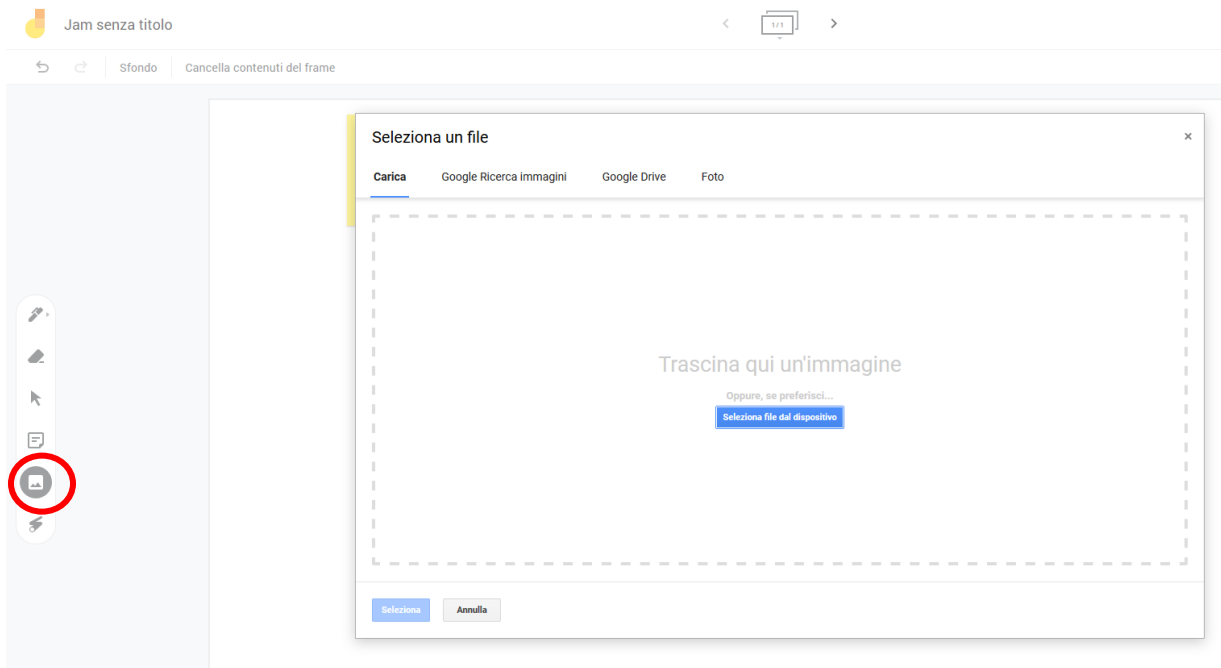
Jam senza titolo

1/1

Sfondo

Cancella contenuti del frame

Seleziona un file

×

Carica

Google Ricerca immagini

Google Drive

Foto

Trascina qui un'immagine

Oppure, se preferisci...

Seleziona file dal dispositivo

Seleziona

Annulla